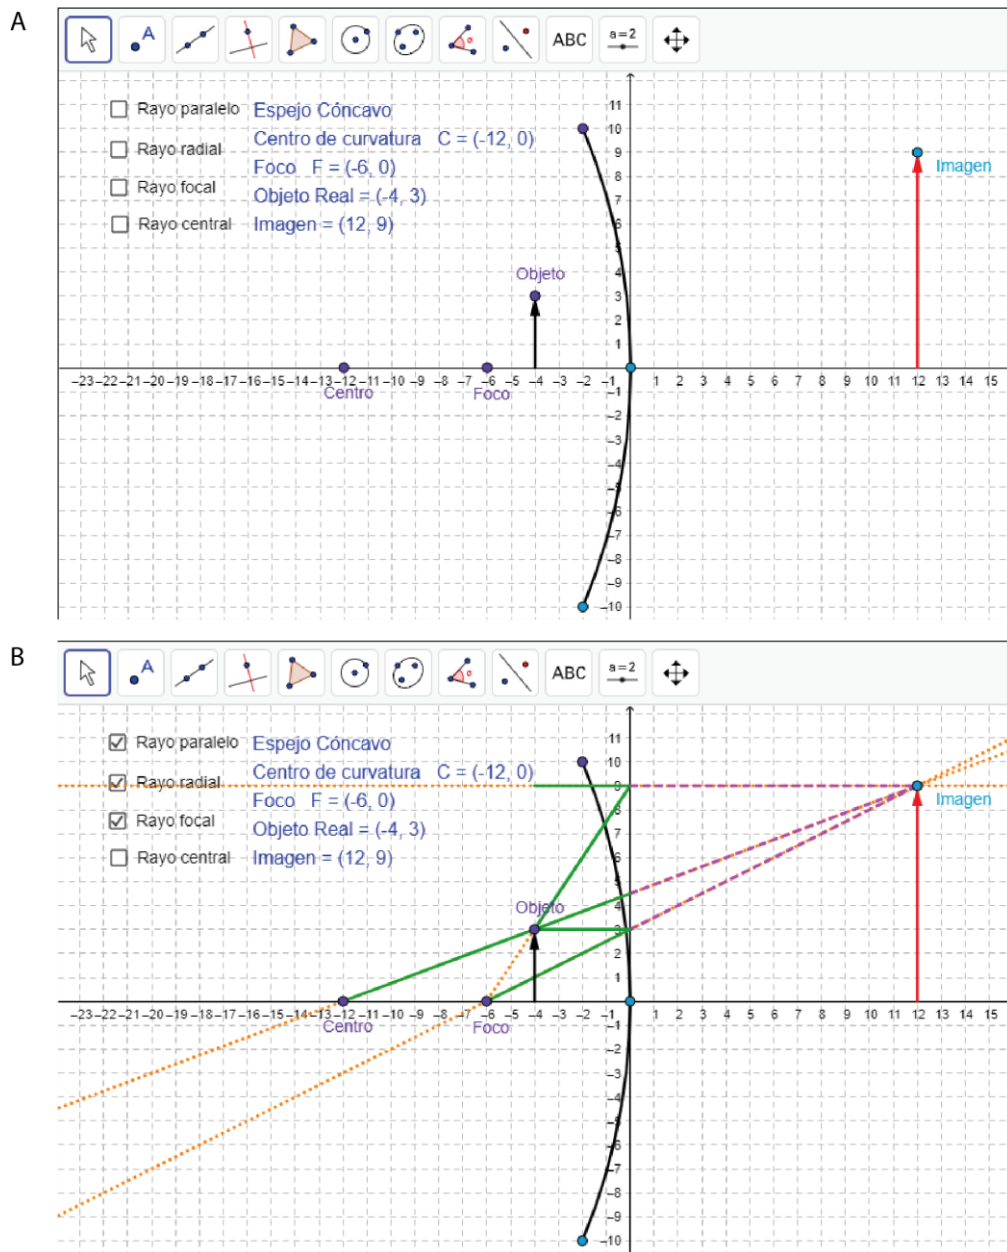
A

ABC $a=2$

Rayo paralelo
Rayo radial
Rayo focal
Rayo central

Espejo Cóncavo
Centro de curvatura C = (-12, 0)
Foco F = (-6, 0)
Objeto Real = (-4, 3)
Imagen = (12, 9)

Objeto
Imagen
Centro
Foco

11 10 9 8 7 6 5 4 3 2 1 -1 -2 -3 -4 -5 -6 -7 -8 -9 -10

-23 -22 -21 -20 -19 -18 -17 -16 -15 -14 -13 -12 -11 -10 -9 -8 -7 -6 -5 -4 -3 -2 -1 1 2 3 4 5 6 7 8 9 10 11 12 13 14 15

B

ABC $a=2$

Rayo paralelo
Rayo radial
Rayo focal
Rayo central

Espejo Cóncavo
Centro de curvatura C = (-12, 0)
Foco F = (-6, 0)
Objeto Real = (-4, 3)
Imagen = (12, 9)

Objeto
Imagen
Centro
Foco

11 10 9 8 7 6 5 4 3 2 1 -1 -2 -3 -4 -5 -6 -7 -8 -9 -10

-23 -22 -21 -20 -19 -18 -17 -16 -15 -14 -13 -12 -11 -10 -9 -8 -7 -6 -5 -4 -3 -2 -1 1 2 3 4 5 6 7 8 9 10 11 12 13 14 15